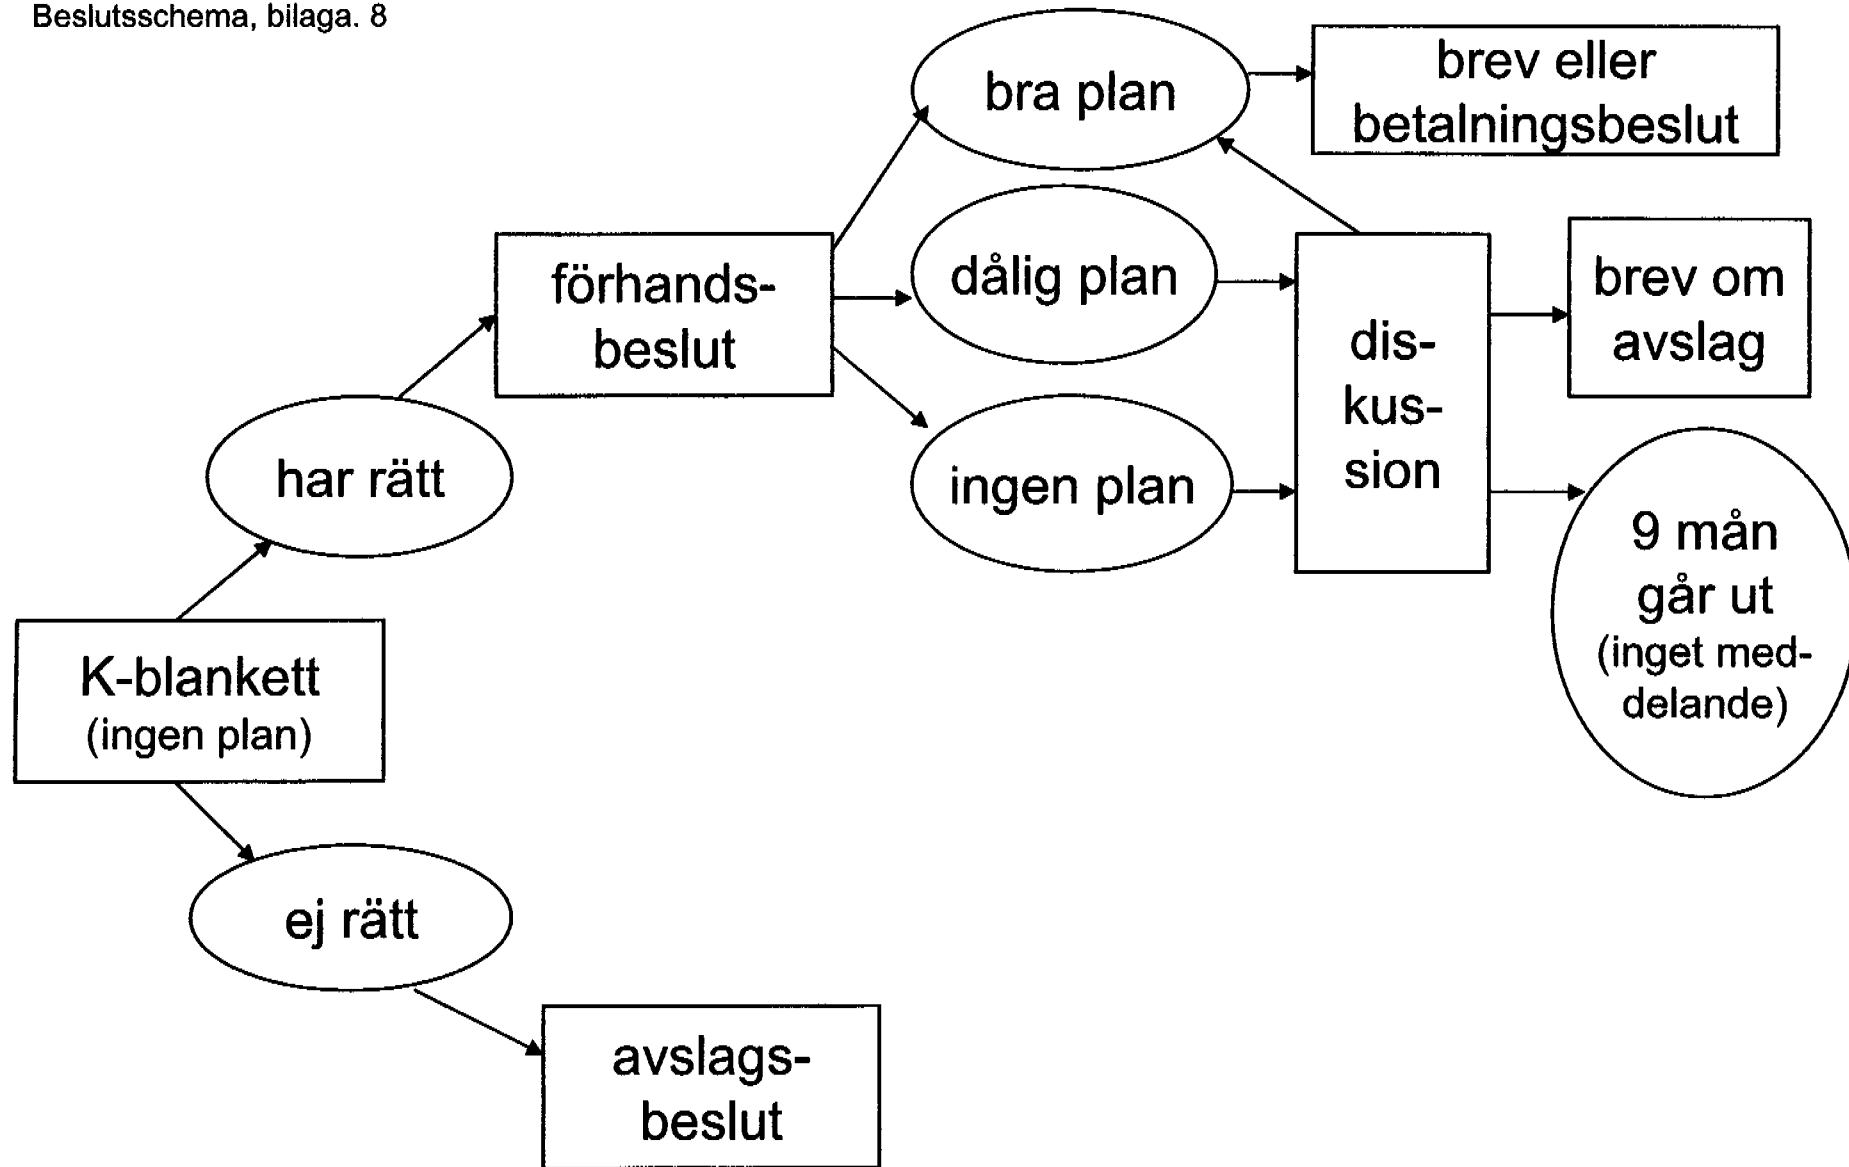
Beslutsschema, bilaga. 8

bra plan

brev eller betalningsbeslut

förhandsbeslut

dålig plan

diskussion

brev om avslag

har rätt

ingen plan

9 mån går ut (inget meddelande)

K-blankett (ingen plan)

ej rätt

avslagsbeslut